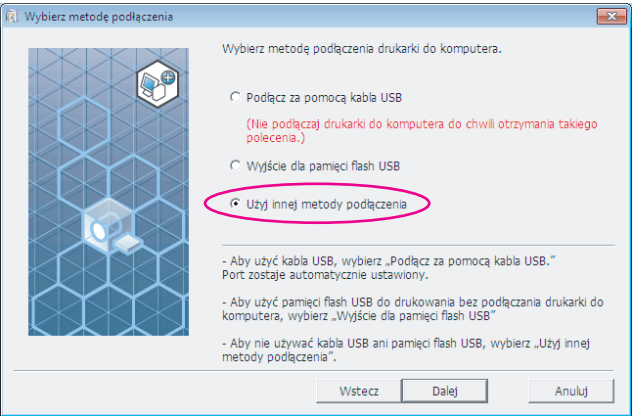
Wybierz metodę podłączenia

Wybierz metodę podłączenia drukarki do komputera.

Podłącz za pomocą kabla USB

(Nie podłączaj drukarki do komputera do chwili otrzymania takiego polecenia.)

Wyjście dla pamięci flash USB

Użyj innej metody podłączenia

- Aby użyć kabla USB, wybierz „Podłącz za pomocą kabla USB." Port zostaje automatycznie ustawiony.

- Aby użyć pamięci flash USB do drukowania bez podłączania drukarki do komputera, wybierz „Wyjście dla pamięci flash USB"

- Aby nie używać kabla USB ani pamięci flash USB, wybierz „Użyj innej metody podłączenia".

Wstecz | Dalej | Anuluj